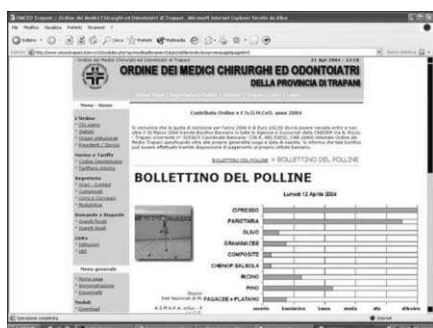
ORDINE DEI MEDICI CHIRURGHI ED ODONTOIATRI
DELLA PROVINCIA DI TRAPANI

21 Apr 2004

Menu - Home

L'Ordine

Servizi e Tariffe

Segreteria

Domande e Risposte

Link

Menu generale

Contributo Ordine e F.N.O.M.CeO. anno 2004

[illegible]

BOLLETTINO DEL POLLINE > BOLLETTINO DEL POLLINE

BOLLETTINO DEL POLLINE

Lunedì 12 Aprile 2004

CIPRESSO
PARIETARIA
OLIVO
GRAMINACEE
COMPOSITE
CHENOP. SALSOLA
RICINO
PINO
FAGACEE + PLATANO

assente
bassissima
bassa
media
alta
altissima